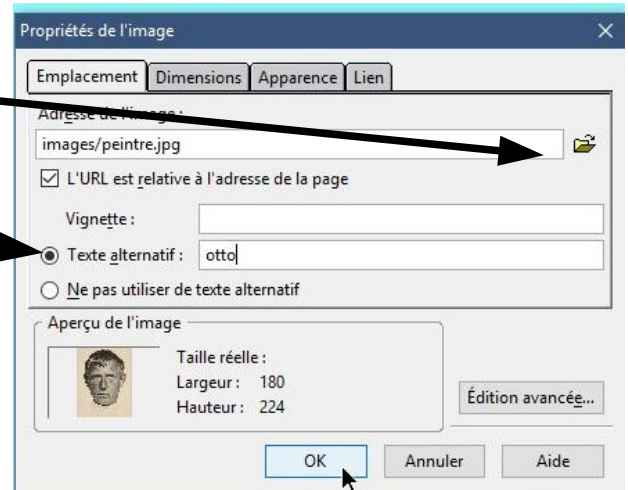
Propriétés de l'image
×
Emplacement | Dimensions | Apparence | Lien
Adresse de l'image :
images/peintre.jpg
☑ L'URL est relative à l'adresse de la page
Vignette :
◉ Texte alternatif : otto
○ Ne pas utiliser de texte alternatif
Aperçu de l'image
Taille réelle :
Largeur : 180
Hauteur : 224
Édition avancée...
OK
Annuler
Aide